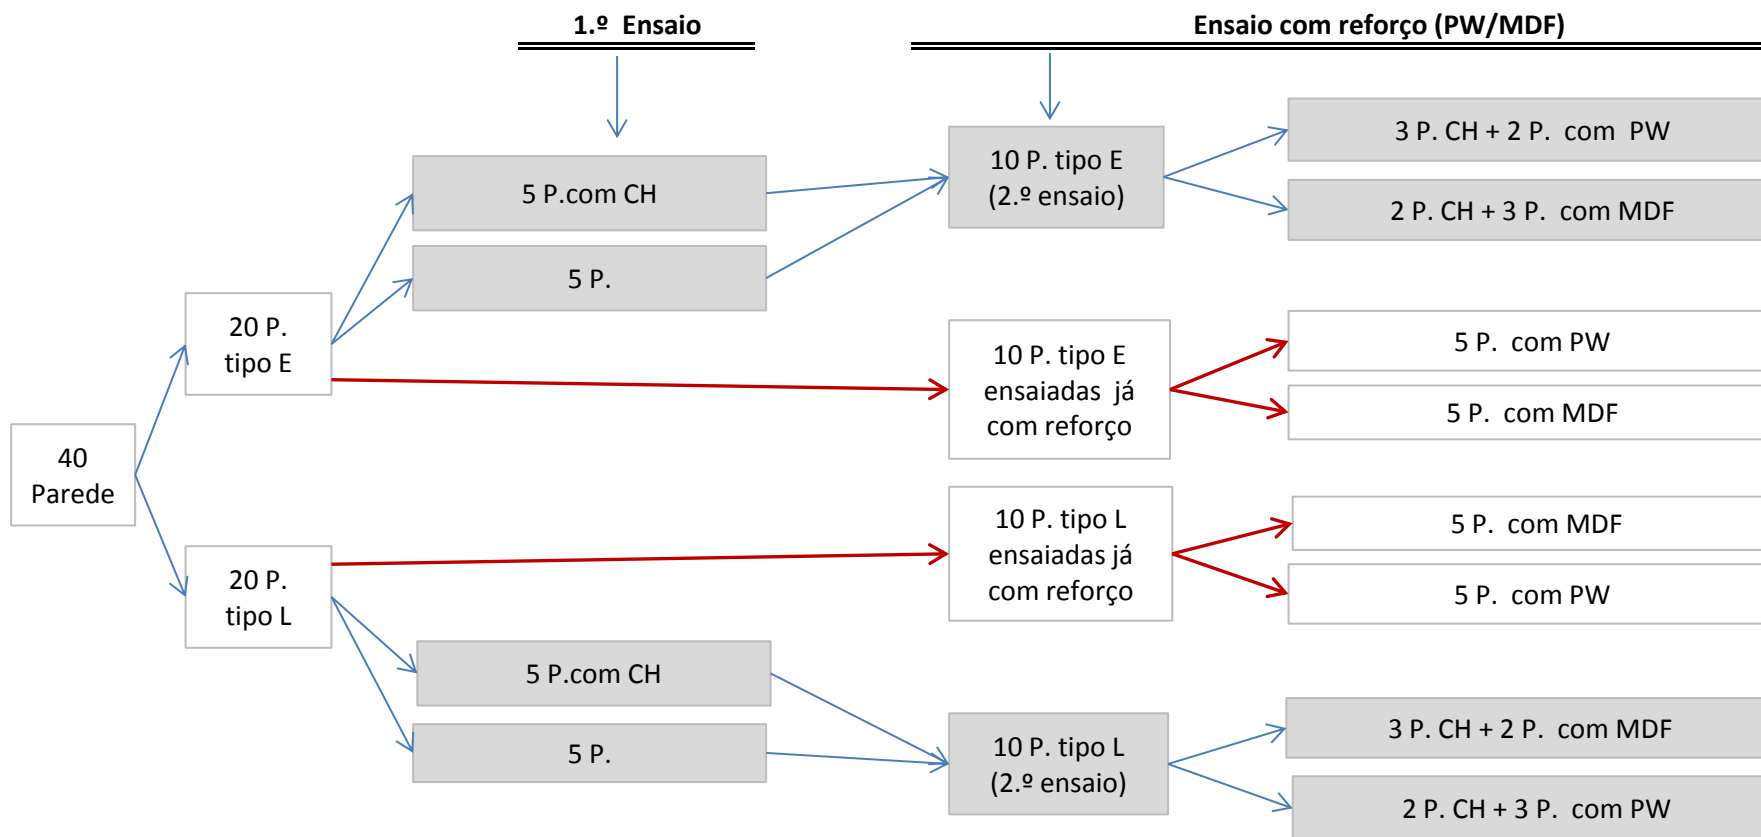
1.º Ensaio

Ensaio com reforço (PW/MDF)

40 Parede

20 P. tipo E

5 P.com CH

5 P.

10 P. tipo E (2.º ensaio)

3 P. CH + 2 P. com PW

2 P. CH + 3 P. com MDF

10 P. tipo E ensaiadas já com reforço

5 P. com PW

5 P. com MDF

20 P. tipo L

10 P. tipo L ensaiadas já com reforço

5 P. com MDF

5 P. com PW

5 P.com CH

5 P.

10 P. tipo L (2.º ensaio)

3 P. CH + 2 P. com MDF

2 P. CH + 3 P. com PW